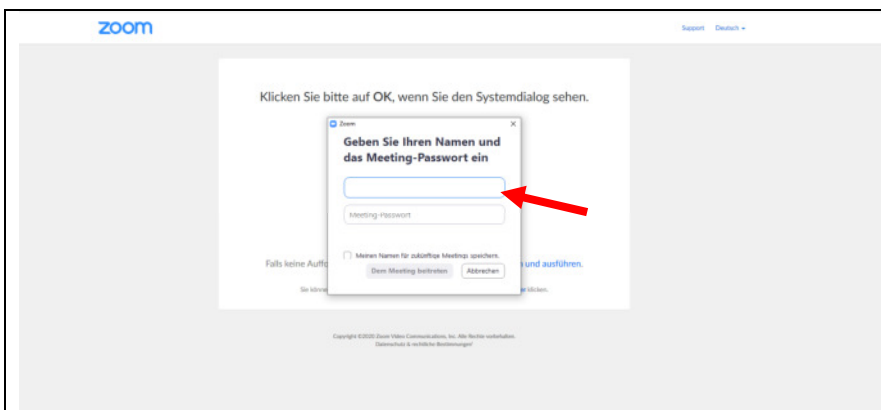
zoom

Support Deutsch ▾

Klicken Sie bitte auf OK, wenn Sie den Systemdialog sehen.

Zoom

Geben Sie Ihren Namen und das Meeting-Passwort ein

Meeting-Passwort

Meinen Namen für zukünftige Meetings speichern.

Dem Meeting beitreten Abbrechen

Falls keine Auffo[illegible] n und ausführen.

Sie könne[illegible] r klicken.

Copyright ©2020 Zoom Video Communications, Inc. Alle Rechte vorbehalten.
Datenschutz & rechtliche Bestimmungen